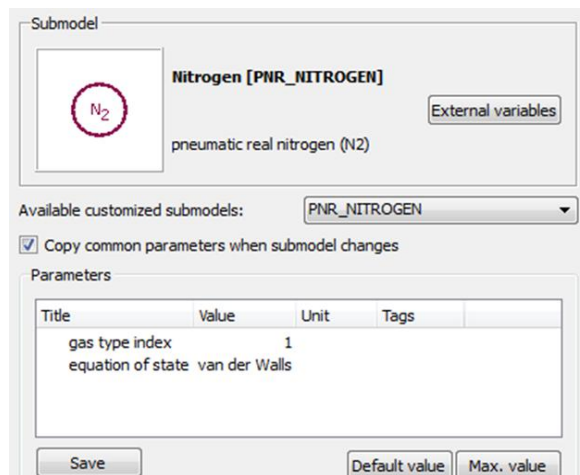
Submodel

$N_2$

Nitrogen [PNR_NITROGEN]

External variables

pneumatic real nitrogen (N2)

Available customized submodels: PNR_NITROGEN

Copy common parameters when submodel changes

Parameters

| Title | Value | Unit | Tags |
|---|---|---|---|
| gas type index | 1 | | |
| equation of state | van der Walls | | |

Save

Default value

Max. value